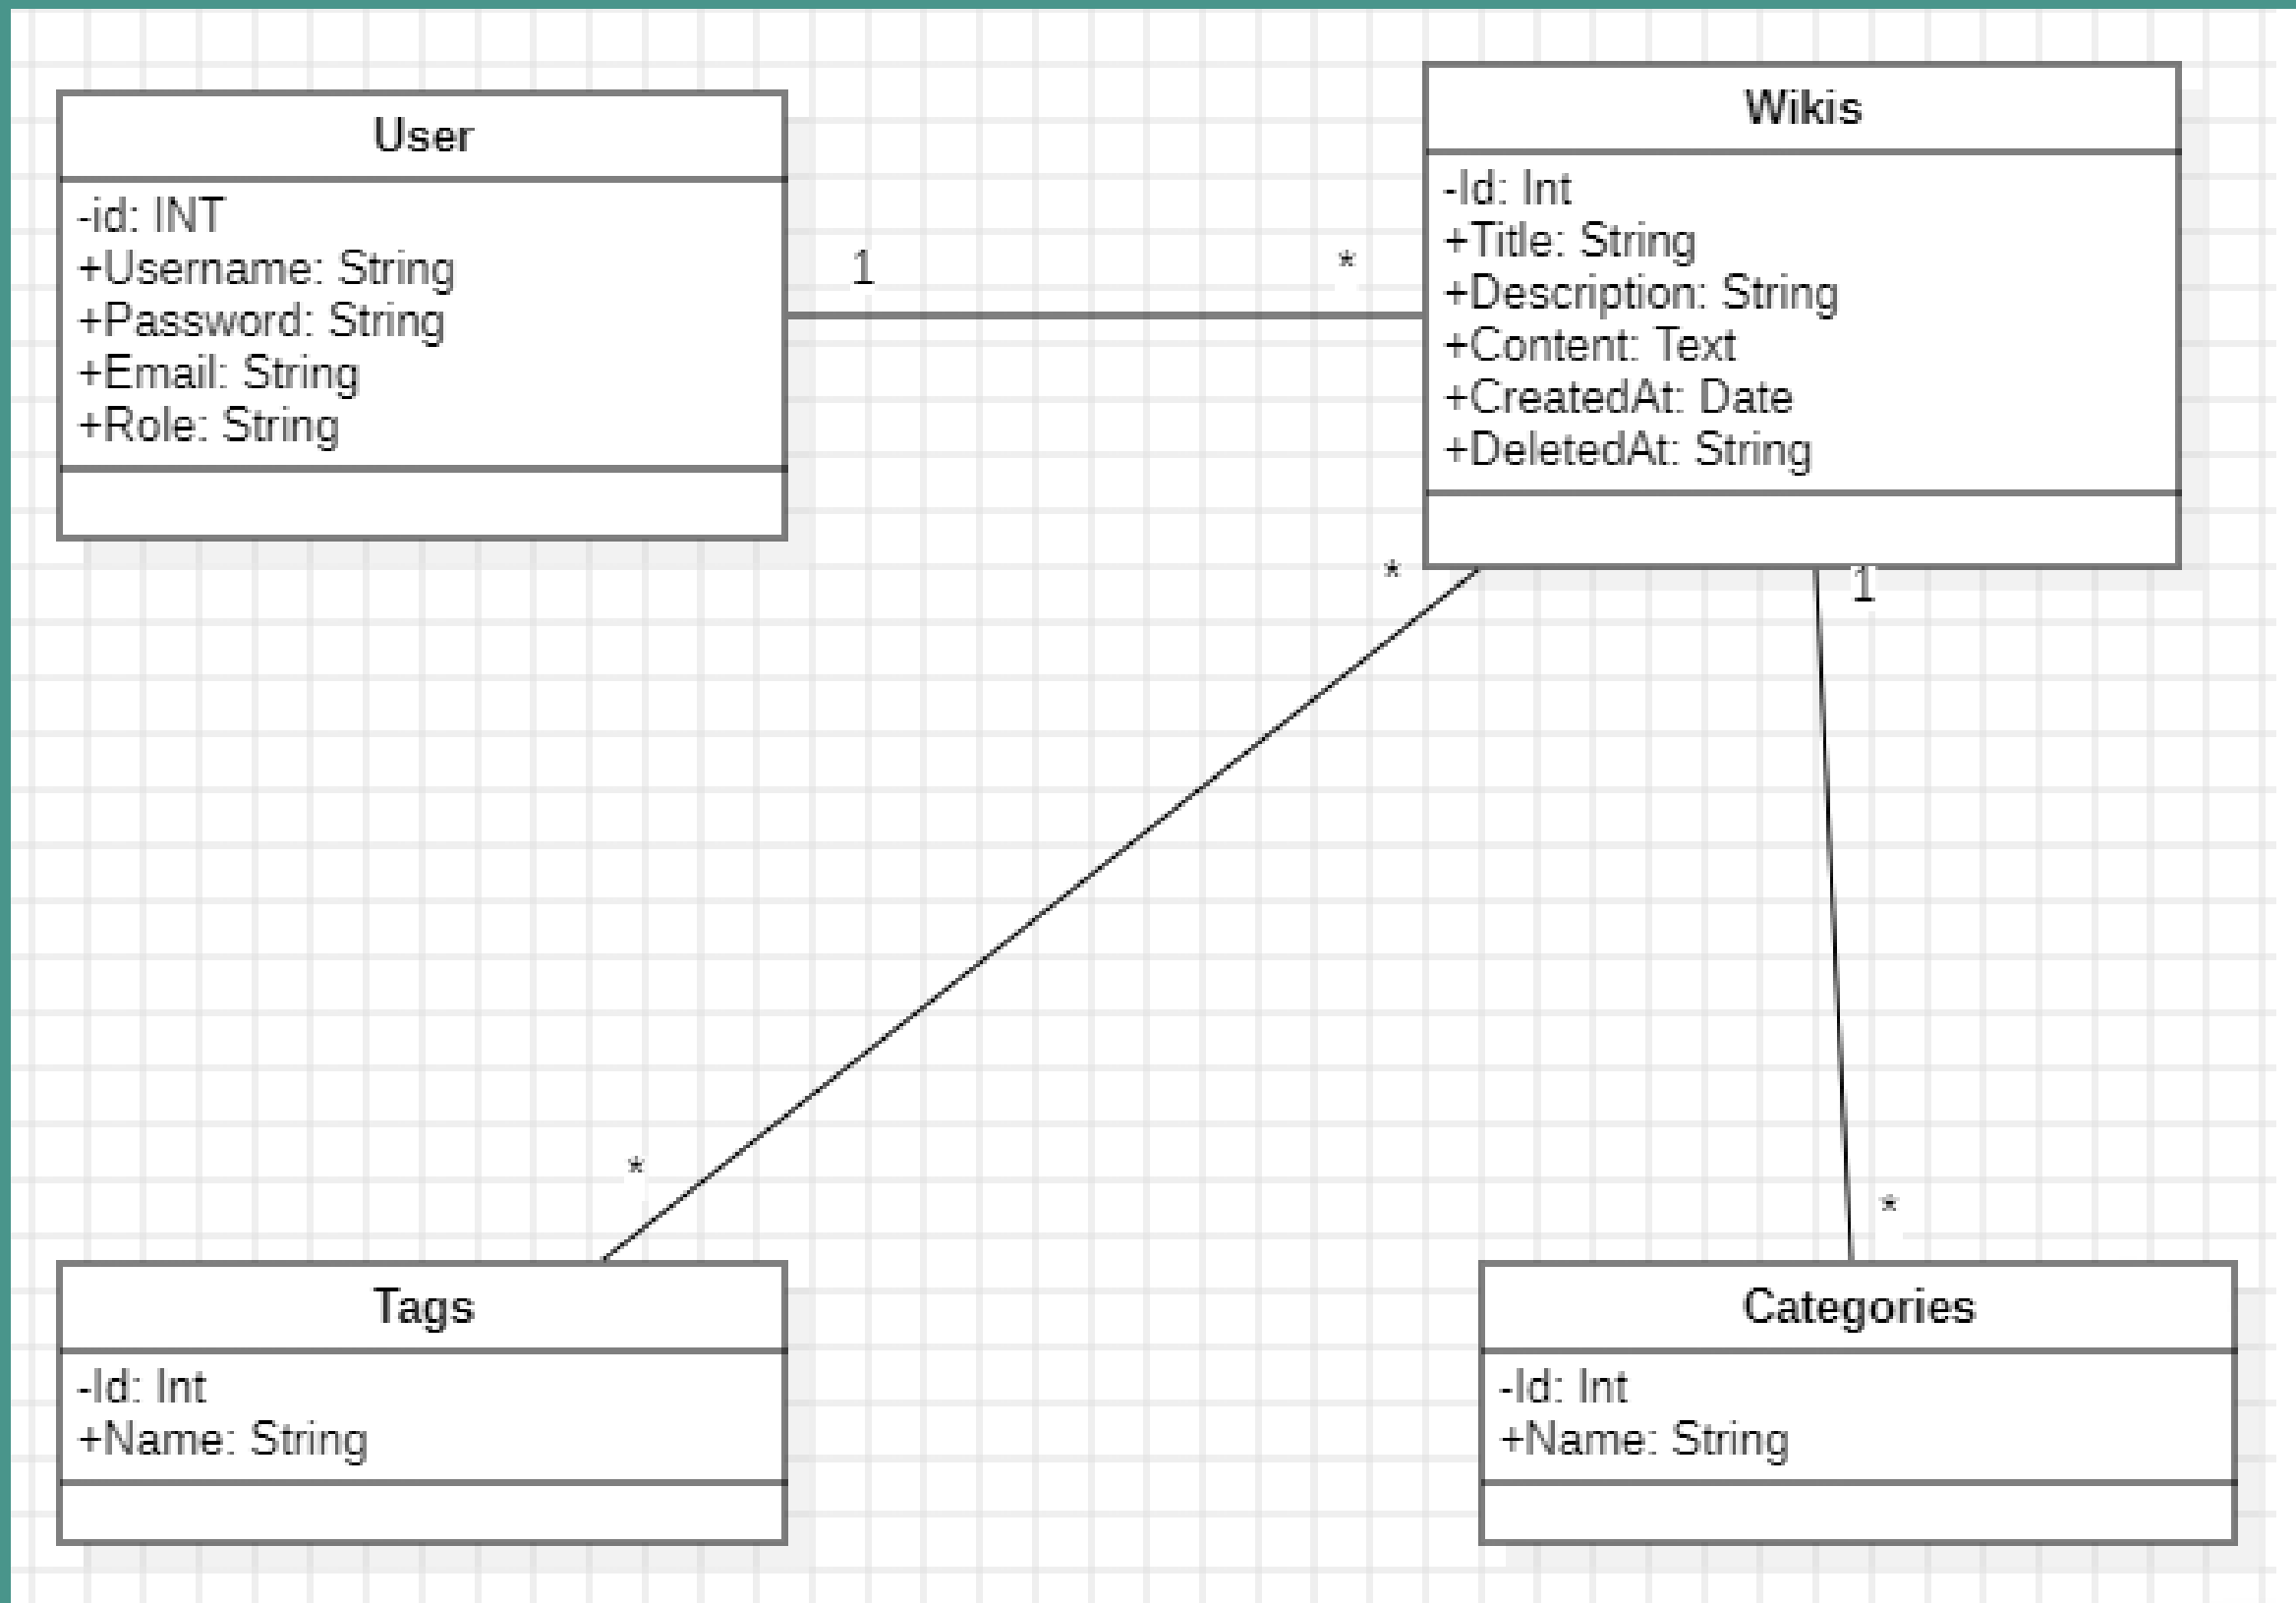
User

-id: INT
+Username: String
+Password: String
+Email: String
+Role: String

1

*

Wikis

-Id: Int
+Title: String
+Description: String
+Content: Text
+CreatedAt: Date
+DeletedAt: String

*

1

*

*

Tags

-Id: Int
+Name: String

Categories

-Id: Int
+Name: String